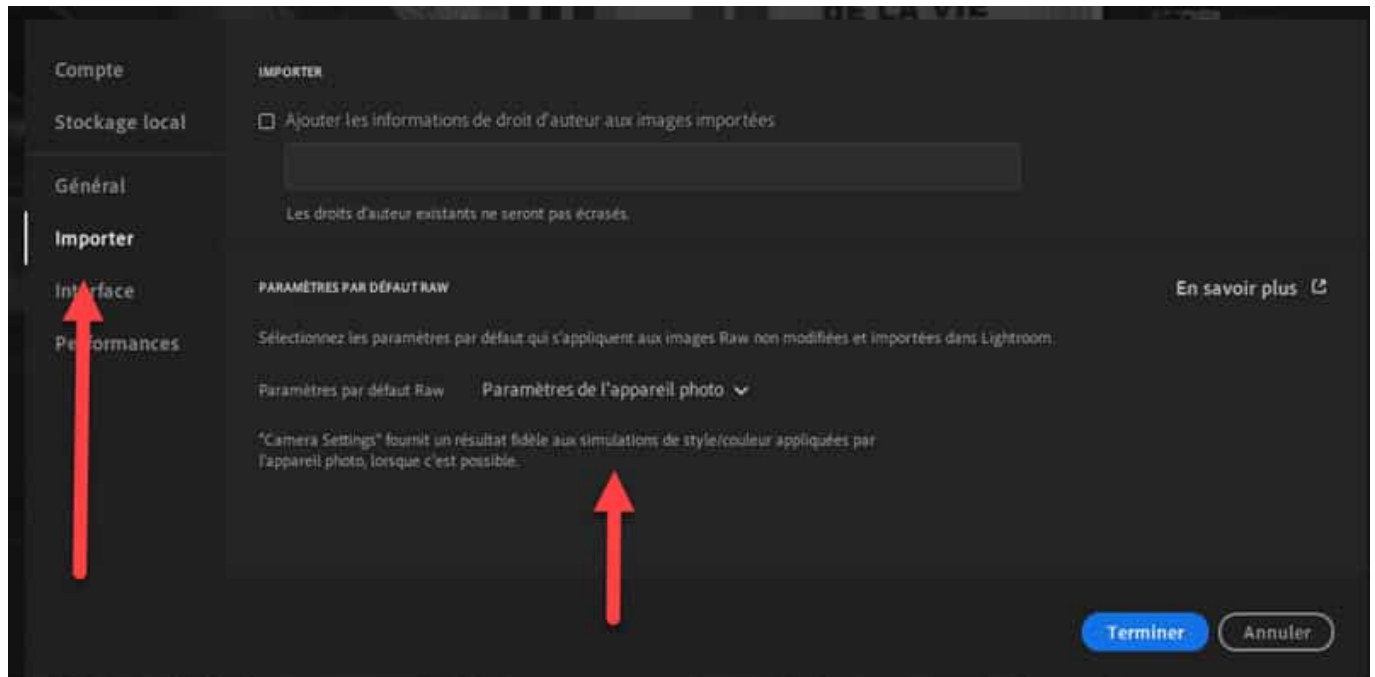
Compte

Stockage local

Général

Importer

Interface

Performances

IMPORTER

☐ Ajouter les informations de droit d'auteur aux images importées

Les droits d'auteur existants ne seront pas écrasés.

PARAMÈTRES PAR DÉFAUT RAW

En savoir plus

Sélectionnez les paramètres par défaut qui s'appliquent aux images Raw non modifiées et importées dans Lightroom.

Paramètres par défaut Raw Paramètres de l'appareil photo

"Camera Settings" fournit un résultat fidèle aux simulations de style/couleur appliquées par l'appareil photo, lorsque c'est possible.

Terminer Annuler